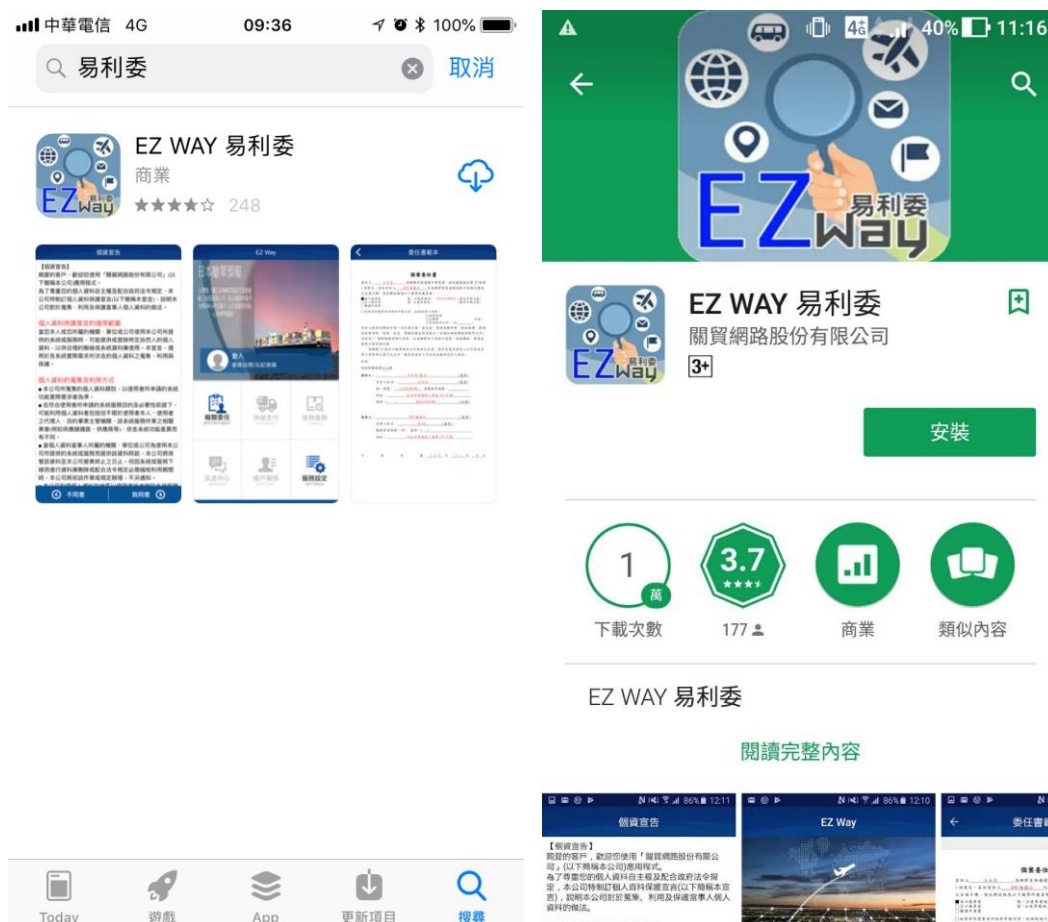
中華電信 4G 09:36 100%

易利委 取消

EZ WAY 易利委
商業
★★★★☆ 248

個資宣告

EZ Way

委任書範本

Today 遊戲 App 更新項目 搜尋

4G 40% 11:16

EZ way 易利委

EZ WAY 易利委
關貿網路股份有限公司
3+

安裝

1 萬
下載次數

3.7
177

商業

類似內容

EZ WAY 易利委

閱讀完整內容

86% 12:11
個資宣告
【個資宣告】
親愛的客戶，歡迎您使用「關貿網路股份有限公司」(以下簡稱本公司)應用程式。
為了尊重您的個人資料自主權及配合政府法令規定，本公司特制訂個人資料保護宣告(以下簡稱本宣告)，說明本公司對於蒐集、利用及保護當事人個人資料的做法。

86% 12:10
EZ Way

委任書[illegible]